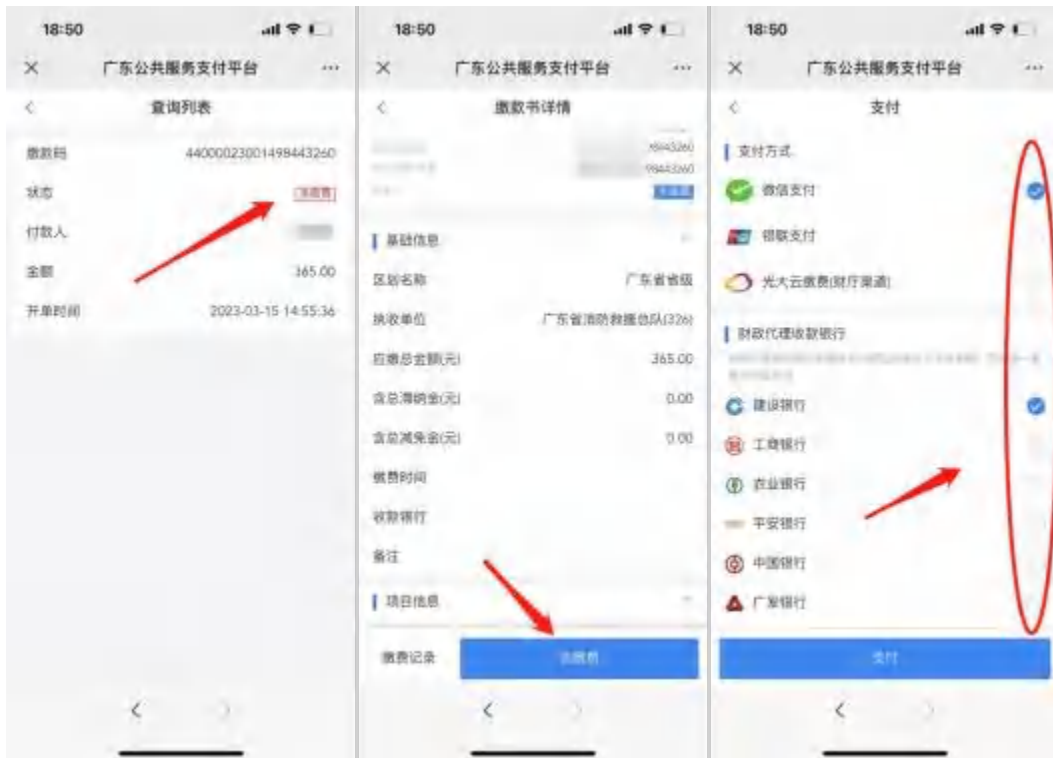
18:50

广东公共服务支付平台

查询列表

缴款码 4400002300149844326​0

状态 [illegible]

付款人

金额 365.00

开单时间 2023-03-15 14:55:36

18:50

广东公共服务支付平台

缴款书详情

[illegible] 98443260

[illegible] 98443260

基础信息

区划名称 广东省省级

执收单位 广东省消防救援总队(326)

应缴总金额(元) 365.00

含总滞纳金(元) 0.00

含总减免金(元) 0.00

缴费时间

收款银行

备注

项目信息

缴费记录

去缴费

18:50

广东公共服务支付平台

支付

支付方式

微信支付

银联支付

光大云缴费(财厅渠道)

财政代理收款银行

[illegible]

建设银行

工商银行

农业银行

平安银行

中国银行

广发银行

支付